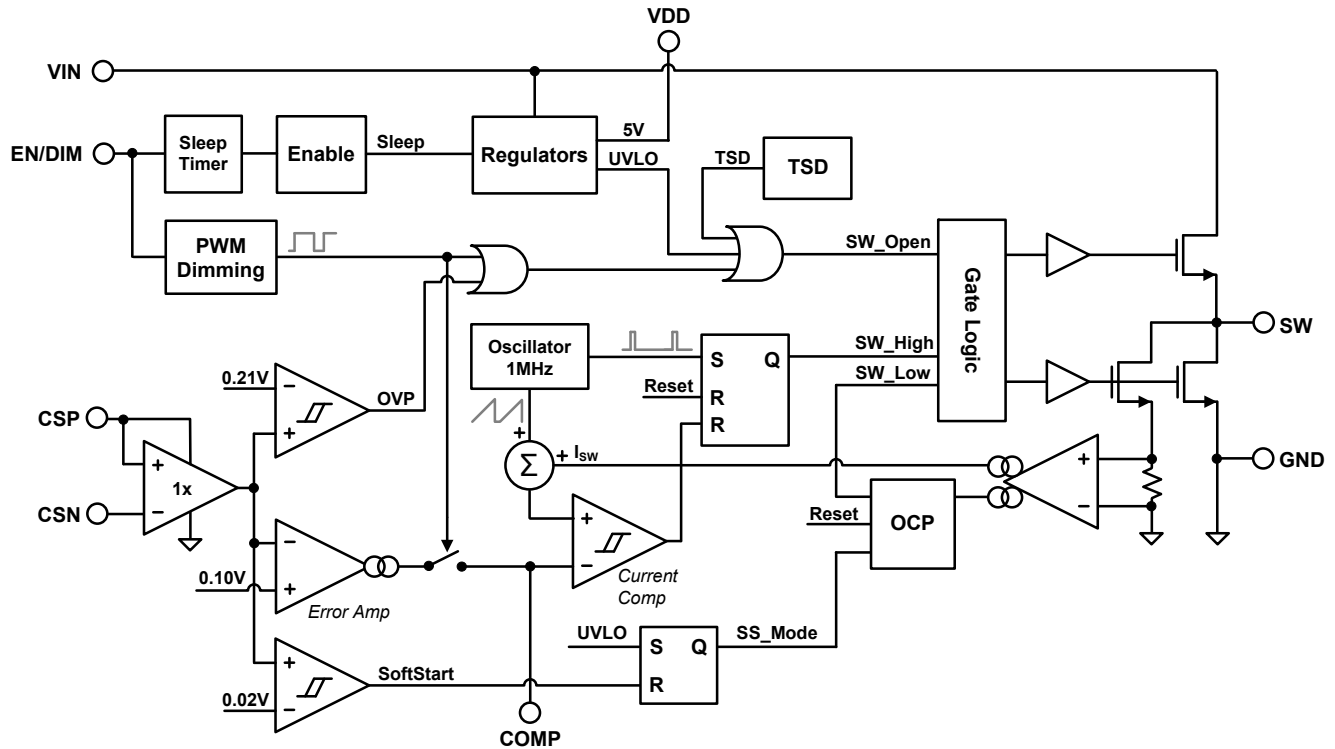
VDD
VIN
EN/DIM
Sleep Timer
Enable
Sleep
Regulators
5V
UVLO
TSD
TSD
PWM Dimming
SW_Open
Gate Logic
SW
Oscillator 1MHz
S
Q
SW_High
Reset
R
R
SW_Low
0.21V
−
+
OVP
CSP
+
+
$I_{SW}$
GND
+
1x
−
CSN
−
+
Reset
OCP
−
−
+
0.10V
+
−
Current Comp
Error Amp
UVLO
S
Q
SS_Mode
+
SoftStart
R
0.02V
−
COMP